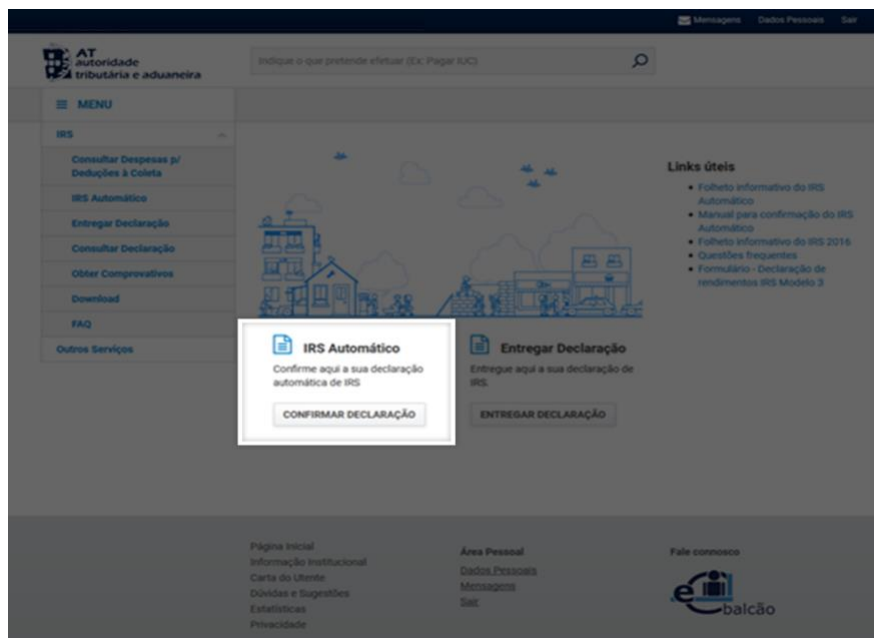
Mensagens Dados Pessoais Sair

AT autoridade tributária e aduaneira

Indique o que pretende efetuar (Ex: Pagar IUC)

≡ MENU

IRS

Consultar Despesas p/ Deduções à Coleta

IRS Automático

Entregar Declaração

Consultar Declaração

Obter Comprovativos

Download

FAQ

Outros Serviços

Links úteis

- Folheto informativo do IRS Automático
- Manual para confirmação do IRS Automático
- Folheto informativo do IRS 2016
- Questões frequentes
- Formulário - Declaração de rendimentos IRS Modelo 3

IRS Automático

Confirme aqui a sua declaração automática de IRS

CONFIRMAR DECLARAÇÃO

Entregar Declaração

Entregue aqui a sua declaração de IRS.

ENTREGAR DECLARAÇÃO

Página Inicial
Informação Institucional
Carta do Utente
Dúvidas e Sugestões
Estatísticas
Privacidade

Área Pessoal
Dados Pessoais
Mensagens
Sair

Fale connosco

e balcão